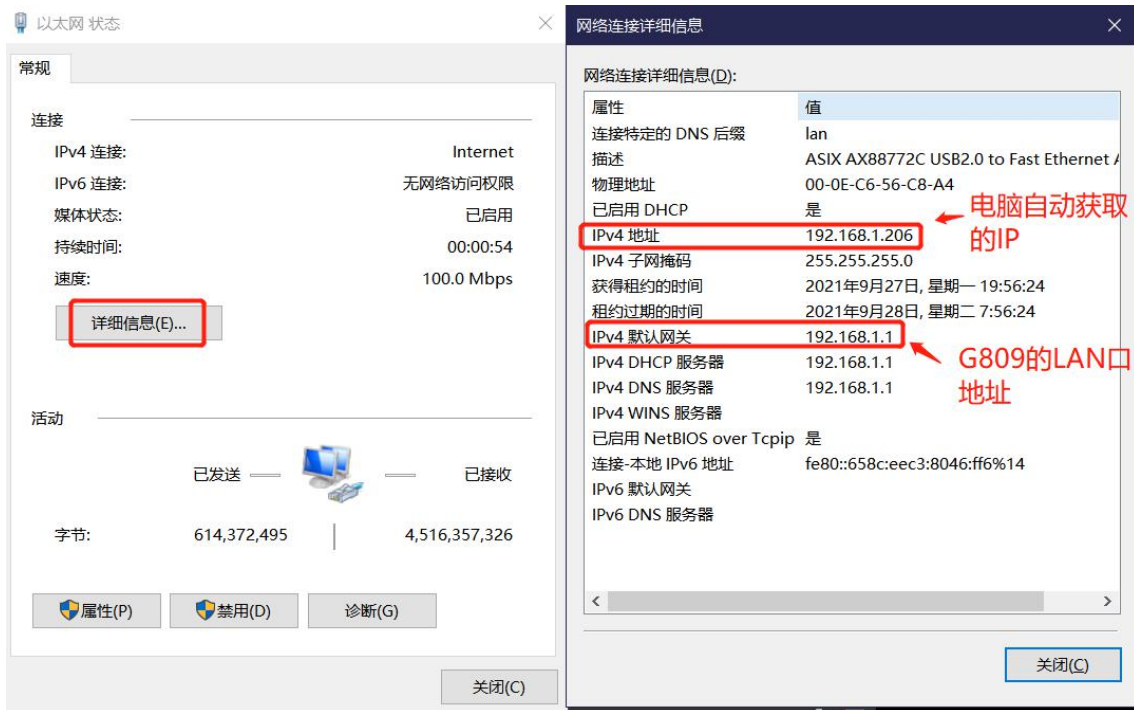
以太网 状态

常规

连接

IPv4 连接: Internet
IPv6 连接: 无网络访问权限
媒体状态: 已启用
持续时间: 00:00:54
速度: 100.0 Mbps

详细信息(E)...

活动

已发送 已接收

字节: 614,372,495 4,516,357,326

属性(P) 禁用(D) 诊断(G)

关闭(C)

网络连接详细信息

网络连接详细信息(D):

| 属性 | 值 |
|---|---|
| 连接特定的 DNS 后缀 | lan |
| 描述 | ASIX AX88772C USB2.0 to Fast Ethernet A |
| 物理地址 | 00-0E-C6-56-C8-A4 |
| 已启用 DHCP | 是 |
| IPv4 地址 | 192.168.1.206 |
| IPv4 子网掩码 | 255.255.255.0 |
| 获得租约的时间 | 2021年9月27日, 星期一 19:56:24 |
| 租约过期的时间 | 2021年9月28日, 星期二 7:56:24 |
| IPv4 默认网关 | 192.168.1.1 |
| IPv4 DHCP 服务器 | 192.168.1.1 |
| IPv4 DNS 服务器 | 192.168.1.1 |
| IPv4 WINS 服务器 | |
| 已启用 NetBIOS over Tcpip | 是 |
| 连接-本地 IPv6 地址 | fe80::658c:eec3:8046:ff6%14 |
| IPv6 默认网关 | |
| IPv6 DNS 服务器 | |

电脑自动获取的IP

G809的LAN口地址

关闭(C)